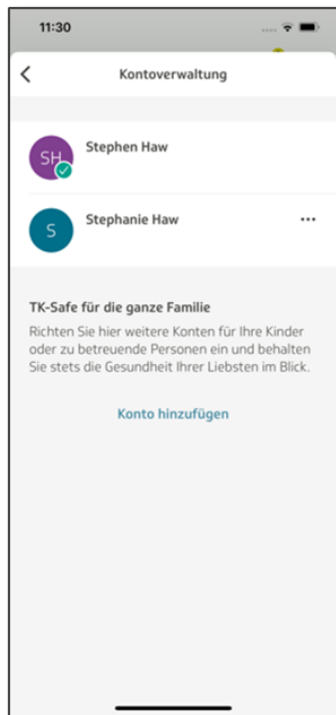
11:30

Kontoverwaltung

SH
Stephen Haw

S
Stephanie Haw

TK-Safe für die ganze Familie
Richten Sie hier weitere Konten für Ihre Kinder oder zu betreuende Personen ein und behalten Sie stets die Gesundheit Ihrer Liebsten im Blick.

Konto hinzufügen